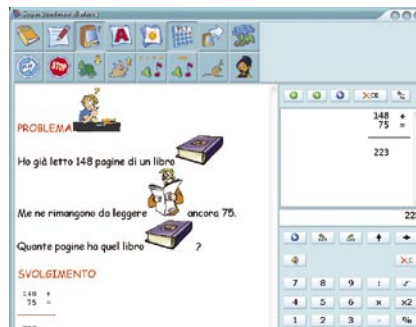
Super Studente di ehr 1

PROBLEMA

Ho già letto 148 pagine di un libro

Me ne rimangono da leggere ancora 75.

Quante pagine ha quel libro ?

SVOLGIMENTO

148 +
75 =

148 +
75 =

223

223

7 8 9
4 5 6
1 2 3